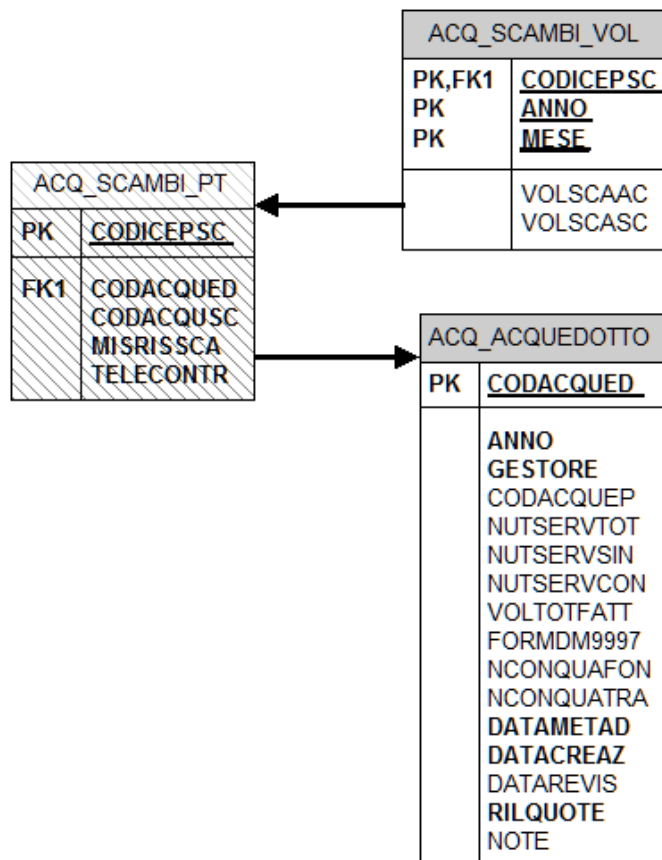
ACQ_SCAMBI_VOL

| | |
|---|---|
| PK,FK1 | CODICEPSC |
| PK | ANNO |
| PK | MESE |
| | VOLSCAAC |
| | VOLSCASC |

ACQ_SCAMBI_PT

| | |
|---|---|
| PK | CODICEPSC |
| FK1 | CODACQUED |
| | CODACQUSC |
| | MISRISSCA |
| | TELECONTR |

ACQ_ACQUEDOTTO

| | |
|---|---|
| PK | CODACQUED |
| | ANNO |
| | GESTORE |
| | CODACQUEP |
| | NUTSERVTOT |
| | NUTSERVSIN |
| | NUTSERVCON |
| | VOLTOTFATT |
| | FORMDM9997 |
| | NCONQUAFON |
| | NCONQUATRA |
| | DATAMETAD |
| | DATACREAZ |
| | DATAREVIS |
| | RILQUOTE |
| | NOTE |